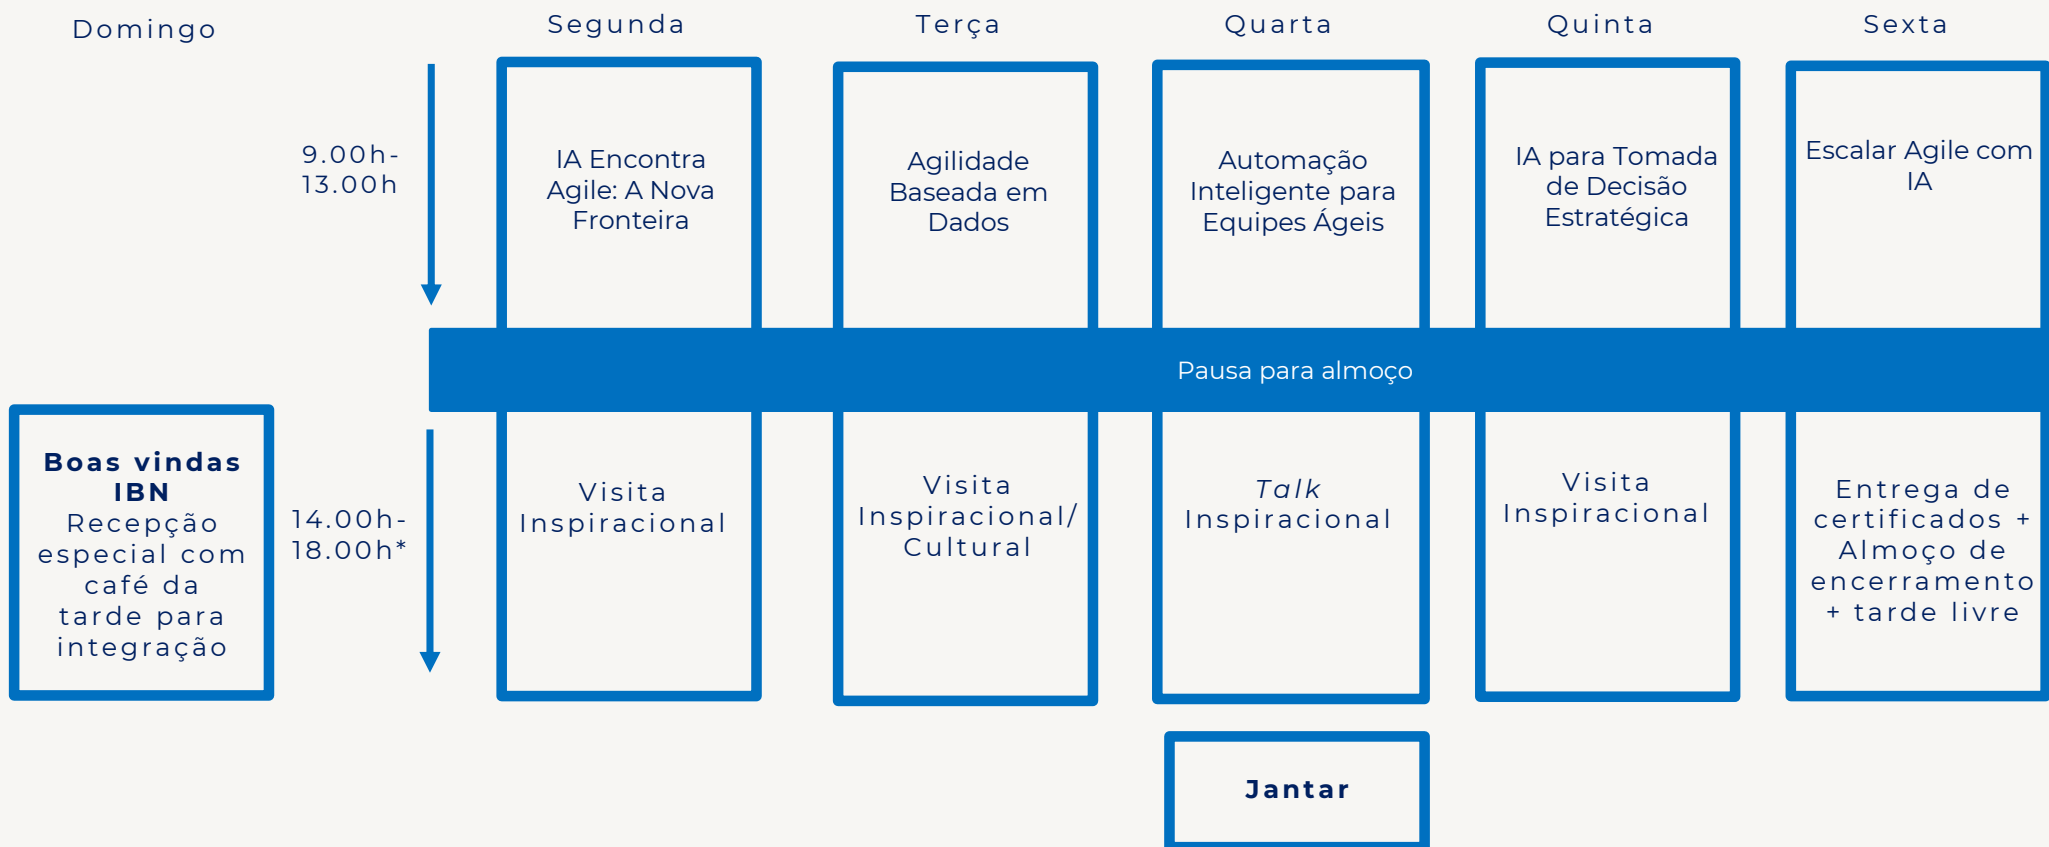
Domingo

Segunda

Terça

Quarta

Quinta

Sexta

9.00h-
13.00h

IA Encontra Agile: A Nova Fronteira

Agilidade Baseada em Dados

Automação Inteligente para Equipes Ágeis

IA para Tomada de Decisão Estratégica

Escalar Agile com IA

Pausa para almoço

**Boas vindas IBN**
Recepção especial com café da tarde para integração

14.00h-
18.00h*

Visita Inspiracional

Visita Inspiracional/ Cultural

*Talk* Inspiracional

Visita Inspiracional

Entrega de certificados + Almoço de encerramento + tarde livre

**Jantar**